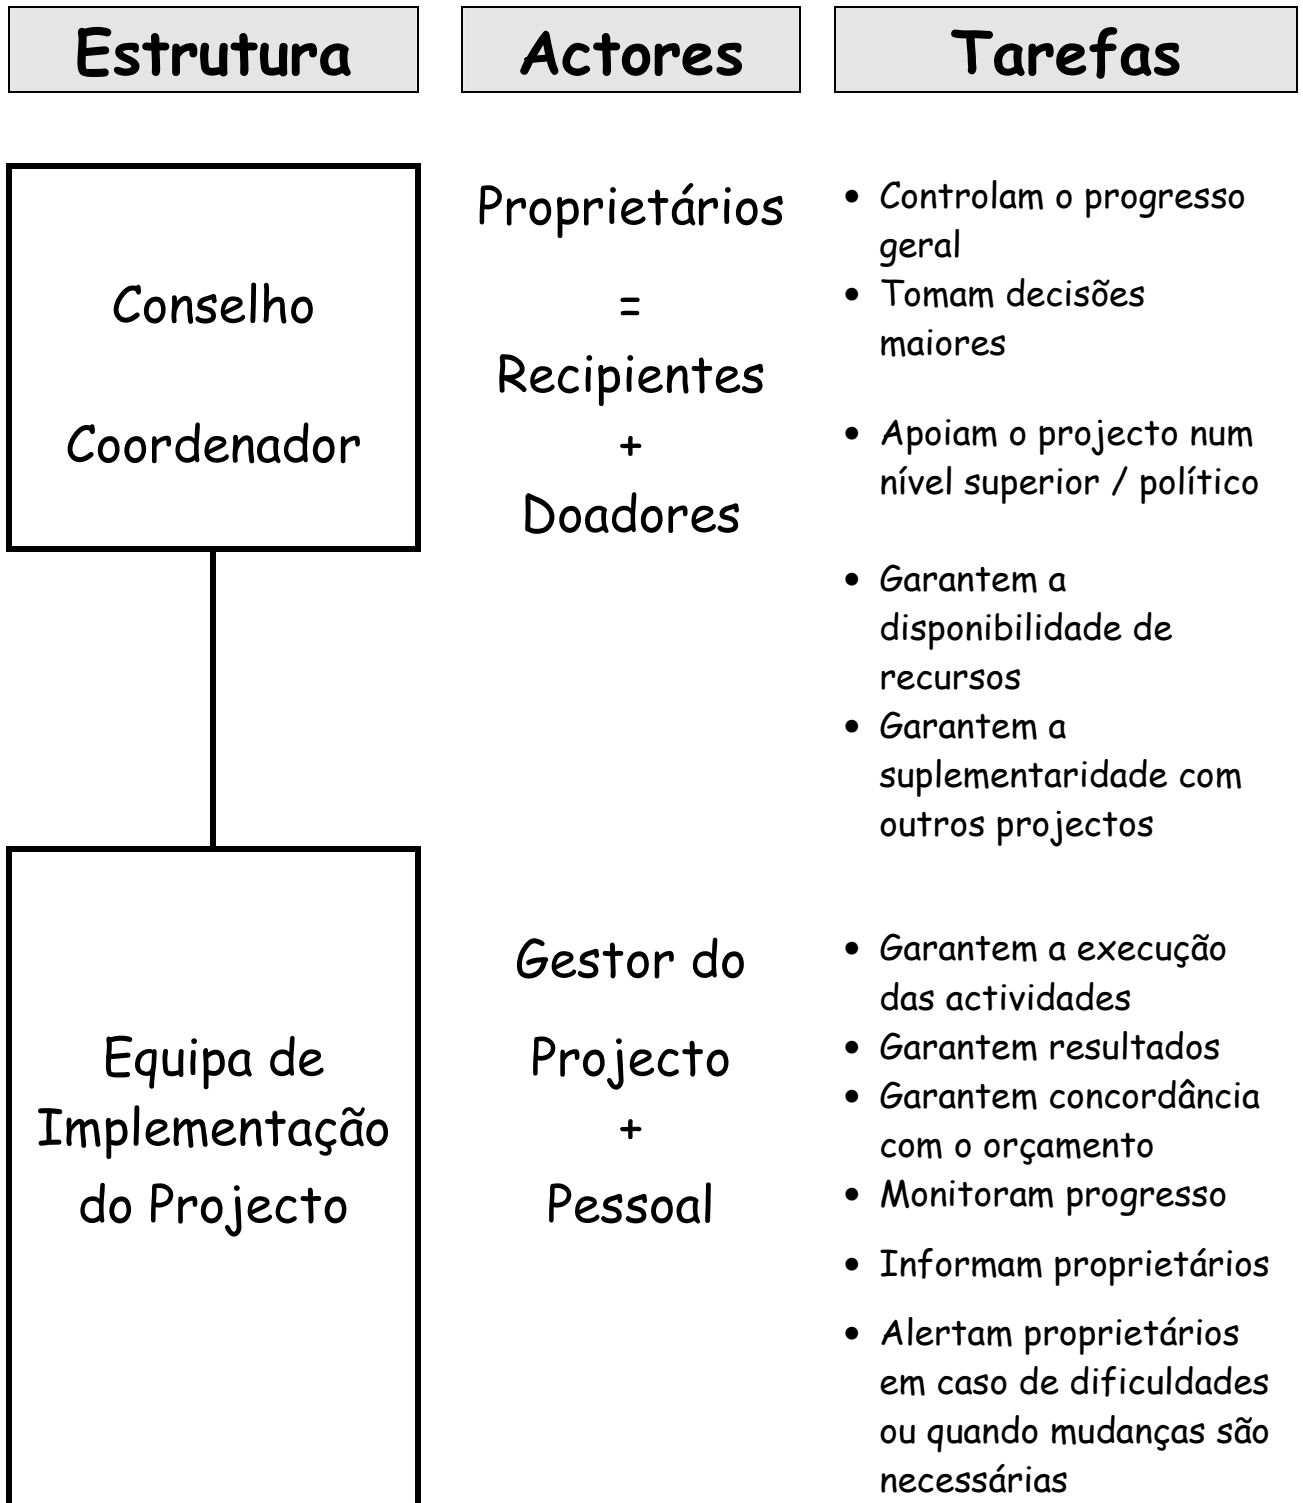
| Estrutura | Actores | Tarefas |
|---|---|---|
| Conselho Coordenador | Proprietários = Recipientes + Doadores | • Controlam o progresso geral<br>• Tomam decisões maiores<br>• Apoiam o projecto num nível superior / político<br>• Garantem a disponibilidade de recursos<br>• Garantem a suplementaridade com outros projectos |
| Equipa de Implementação do Projecto | Gestor do Projecto + Pessoal | • Garantem a execução das actividades<br>• Garantem resultados<br>• Garantem concordância com o orçamento<br>• Monitoram progresso<br>• Informam proprietários<br>• Alertam proprietários em caso de dificuldades ou quando mudanças são necessárias |